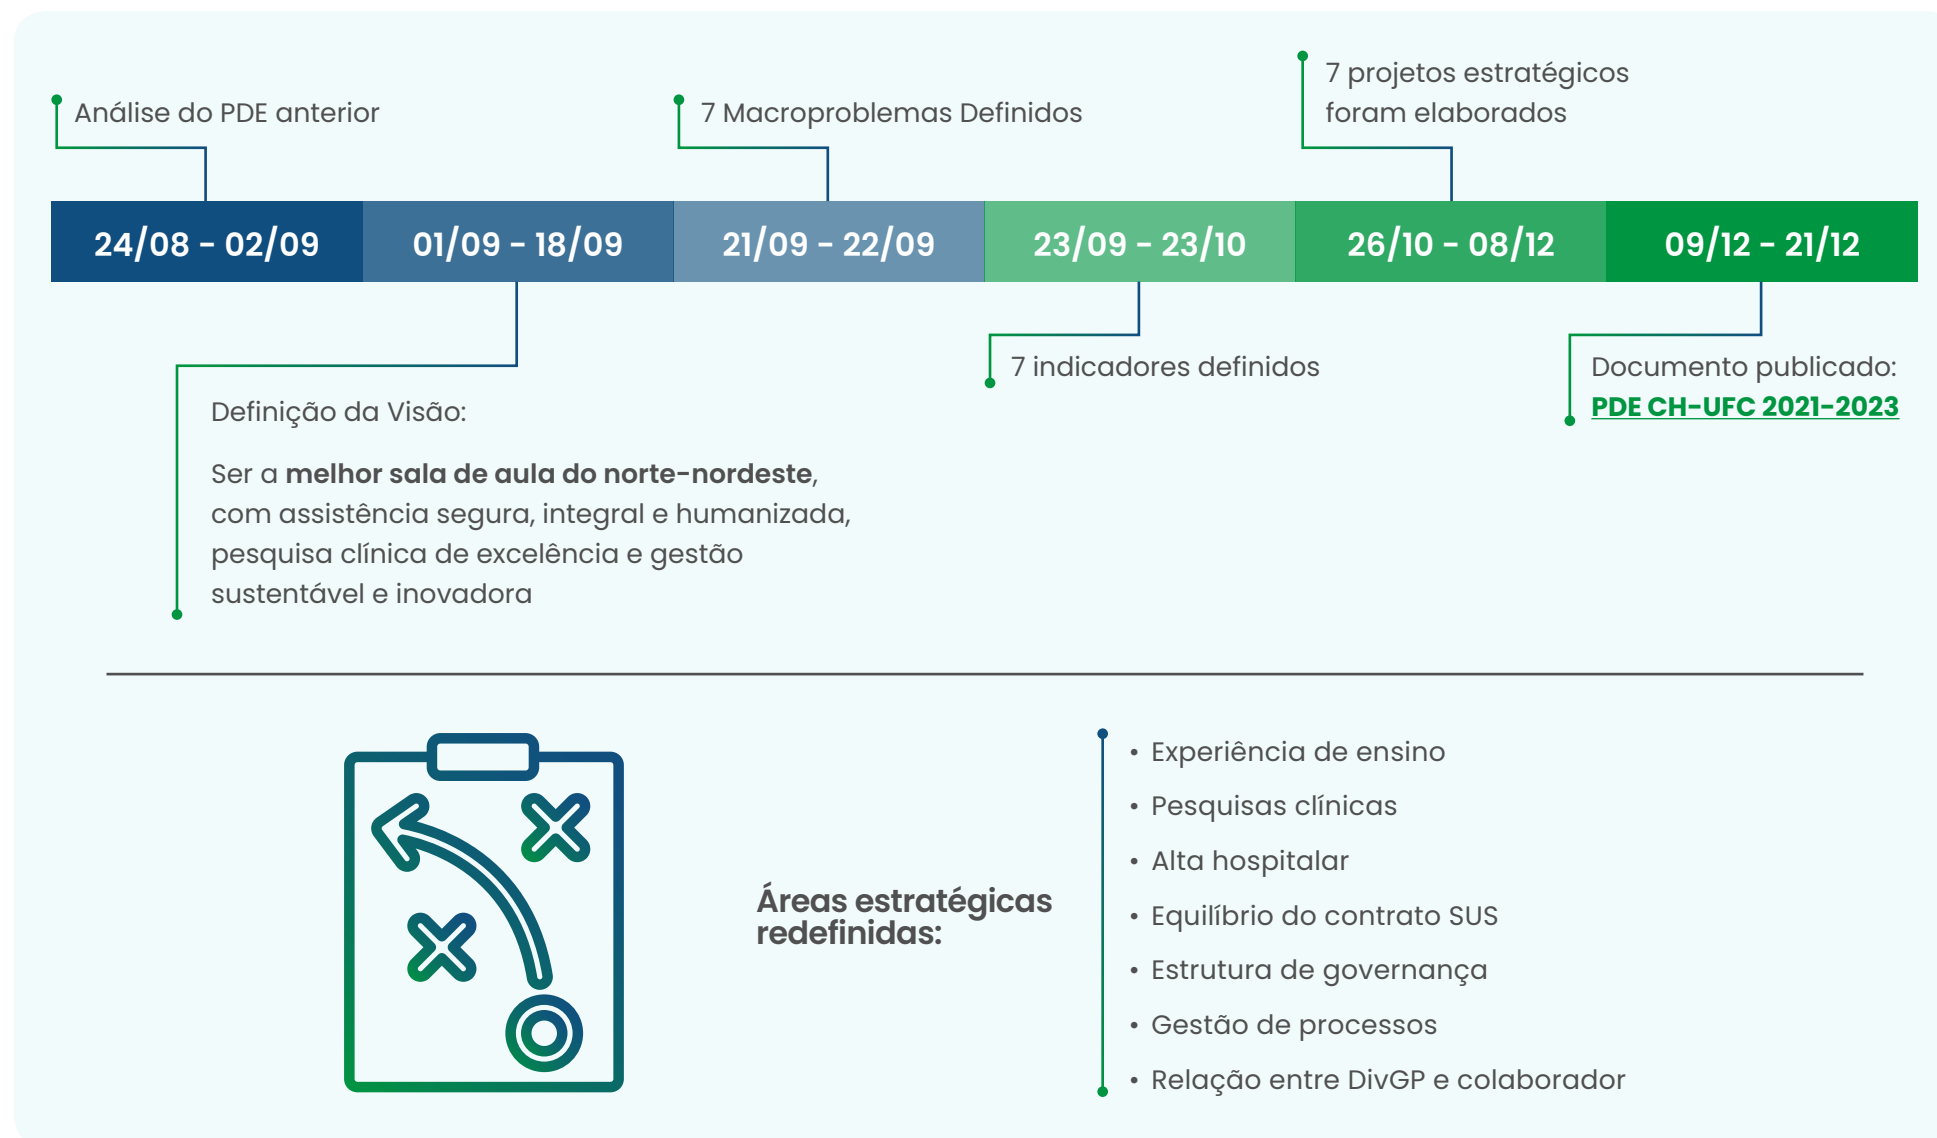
7 projetos estratégicos foram elaborados

Análise do PDE anterior

7 Macroproblemas Definidos

| 24/08 - 02/09 | 01/09 - 18/09 | 21/09 - 22/09 | 23/09 - 23/10 | 26/10 - 08/12 | 09/12 - 21/12 |
|---|---|---|---|---|---|

7 indicadores definidos

Documento publicado: **PDE CH-UFC 2021-2023**

Definição da Visão:

Ser a **melhor sala de aula do norte-nordeste**, com assistência segura, integral e humanizada, pesquisa clínica de excelência e gestão sustentável e inovadora

**Áreas estratégicas redefinidas:**

• Experiência de ensino
• Pesquisas clínicas
• Alta hospitalar
• Equilíbrio do contrato SUS
• Estrutura de governança
• Gestão de processos
• Relação entre DivGP e colaborador